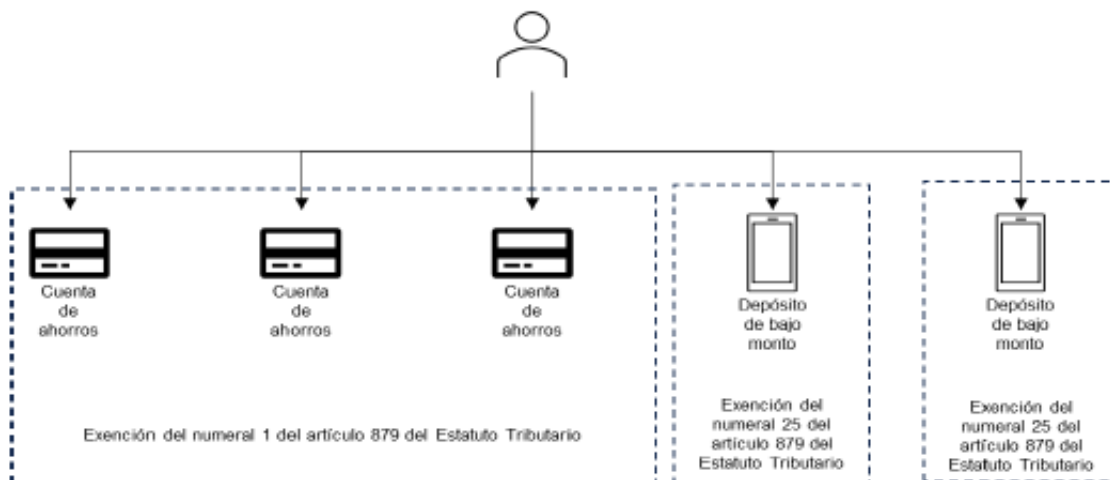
Cuenta de ahorros

Cuenta de ahorros

Cuenta de ahorros

Exención del numeral 1 del artículo 879 del Estatuto Tributario

Depósito de bajo monto

Exención del numeral 25 del artículo 879 del Estatuto Tributario

Depósito de bajo monto

Exención del numeral 25 del artículo 879 del Estatuto Tributario